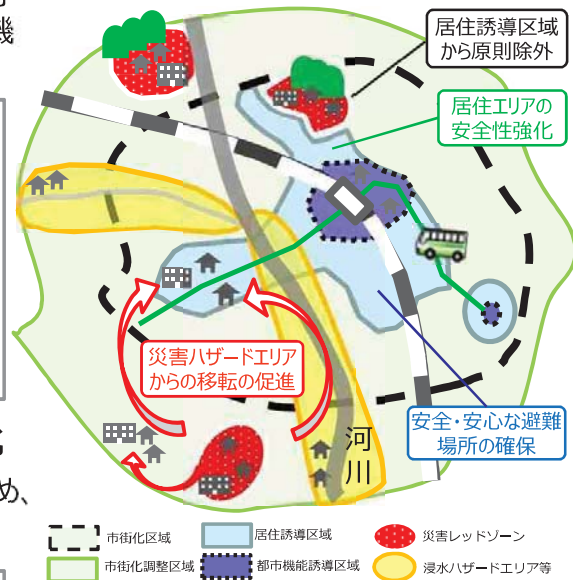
居住誘導区域から原則除外

居住エリアの安全性強化

災害ハザードエリアからの移転の促進

安全・安心な避難場所の確保

河川

市街化区域
居住誘導区域
災害レッドゾーン
市街化調整区域
都市機能誘導区域
浸水ハザードエリア等